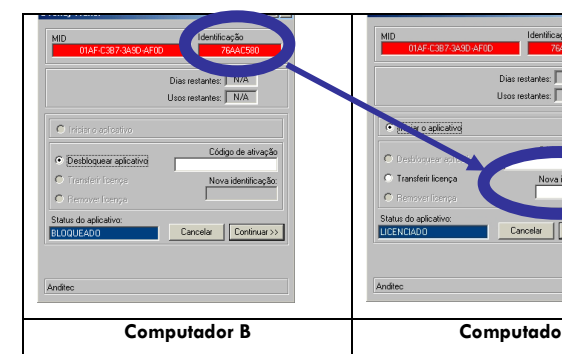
MID
01AF-C3B7-3A9D-AF0D
Identificação
76AAC580
Dias restantes: N/A
Usos restantes: N/A
Iniciar o aplicativo
Desbloquear aplicativo
Código de ativação
Transferir licença
Nova identificação:
Remover licença
Status do aplicativo:
BLOQUEADO
Cancelar
Continuar>>
Anditec

MID
01AF-C3B7-3A9D-AF0D
Identificaç
76
Dias restantes:
Usos restantes:
Iniciar o aplicativo
Desbloquear aplic
Transferir licença
Nova i
Remover licença
Status do aplicativo:
LICENCIADO
Cancelar
Anditec

| Computador B | Computado |